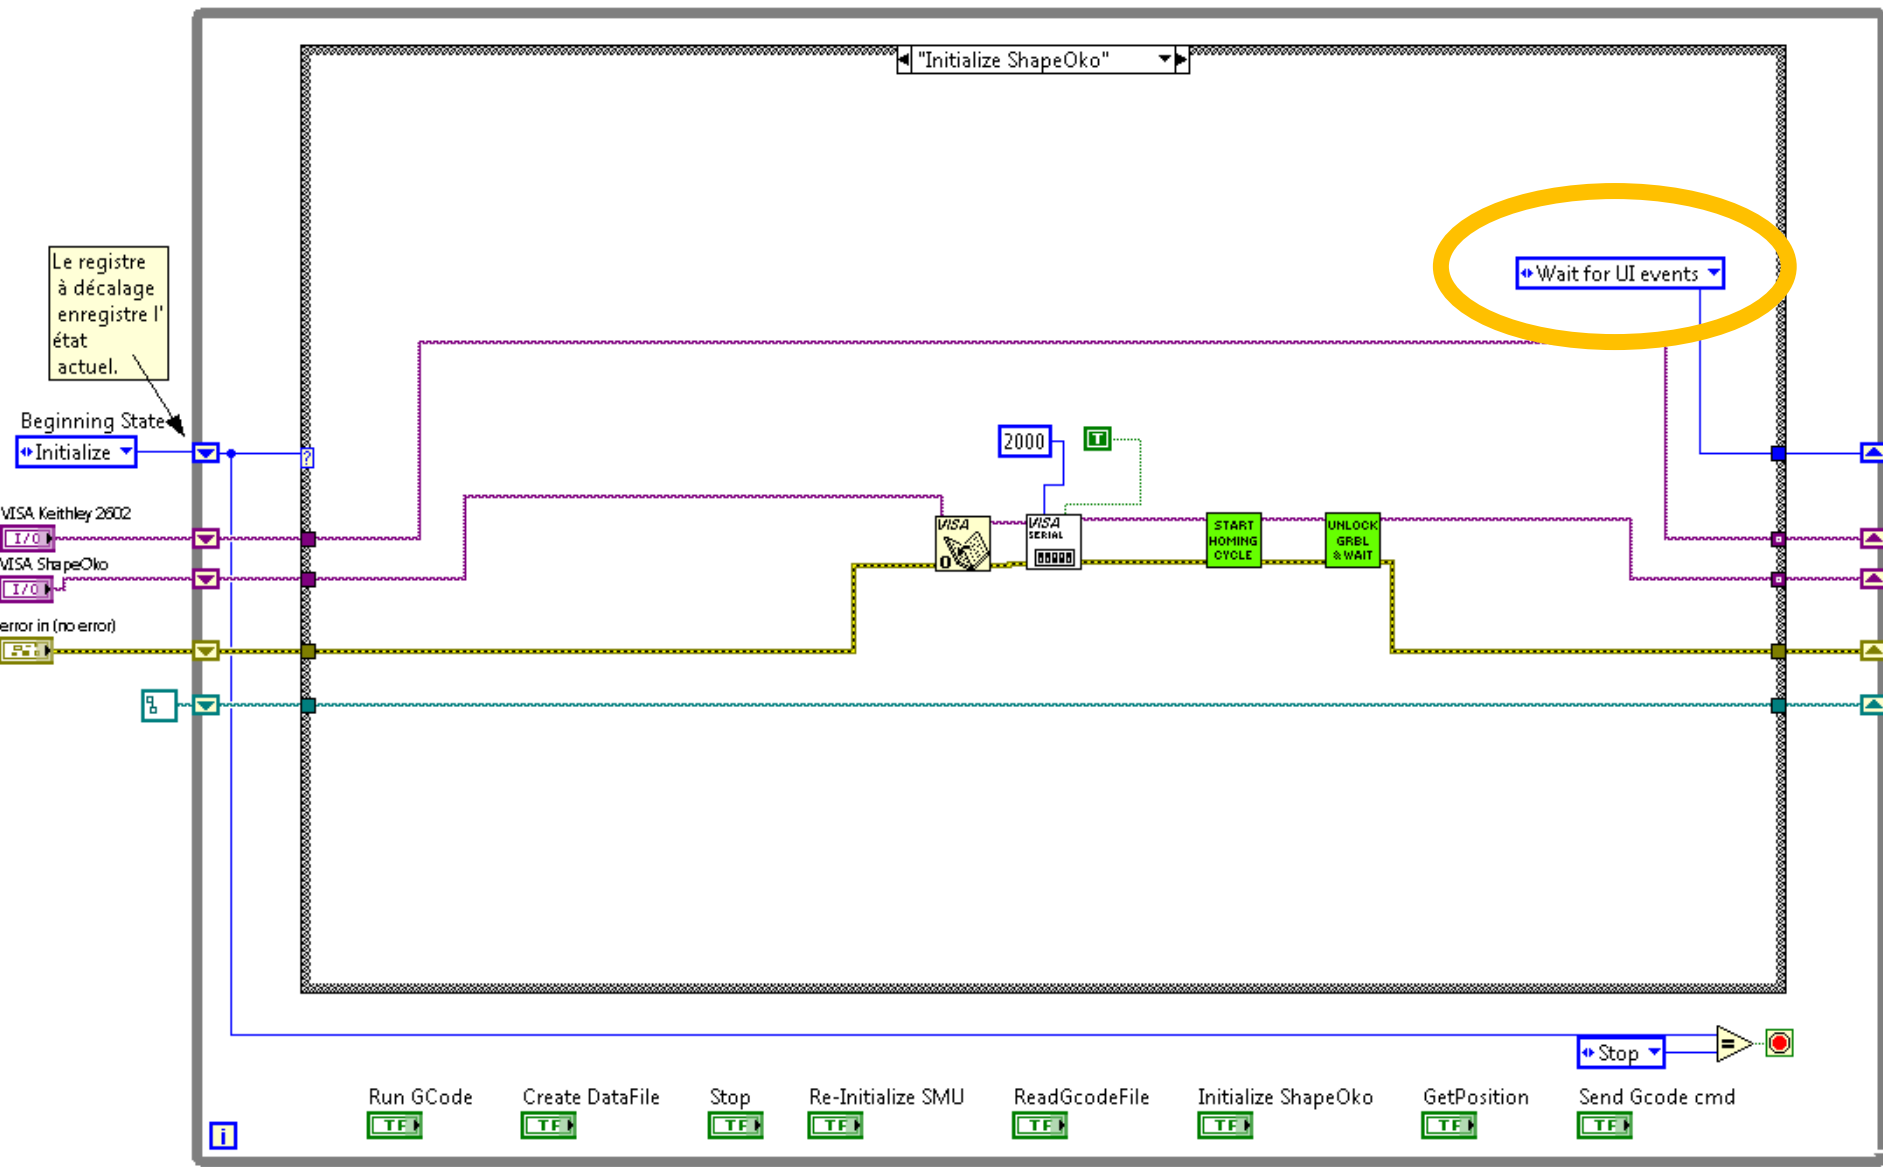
"Initialize ShapeOko"

Le registre à décalage enregistre l'état actuel.

Beginning State

Initialize

VISA Keithley 2602

I/O

VISA ShapeOko

I/O

error in (no error)

Wait for UI events

2000

T

VISA

0

VISA SERIAL

START HOMING CYCLE

UNLOCK GRBL & WAIT

Stop

Run GCode

TF

Create DataFile

TF

Stop

TF

Re-Initialize SMU

TF

ReadGcodeFile

TF

Initialize ShapeOko

TF

GetPosition

TF

Send Gcode cmd

TF

i